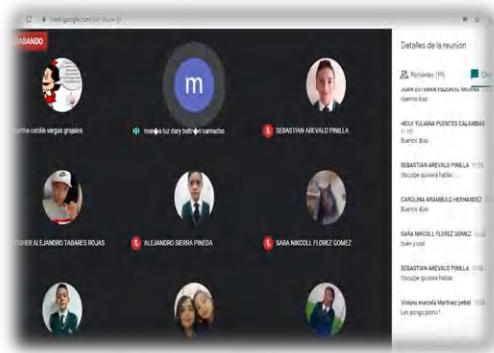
meet.google.com/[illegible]

GRABANDO

martha cecilia vargas grajales

m

maria luz dary beltrán camacho

SEBASTIAN AREVALO PINILLA

YOSHER ALEJANDRO TABARES ROJAS

ALEJANDRO SIERRA PINEDA

SARA NIKCOLL FLOREZ GOMEZ

Detalles de la reunión

Personas (19)

Chat

JUAN ESTEBAN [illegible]
Buenos días

HEILY YULIANA PUENTES CALAMBAS 11:05
Buenos días

SEBASTIAN AREVALO PINILLA 11:05
Disculpe quisiera hablar...

CAROLINA ARAMBULO HERNANDEZ
Buenos días

SARA NIKCOLL FLOREZ GOMEZ
bien y usd

SEBASTIAN AREVALO PINILLA
Disculpe quisiera hablar...

Viviana marcela Martinez pabel
Les pongo punto?